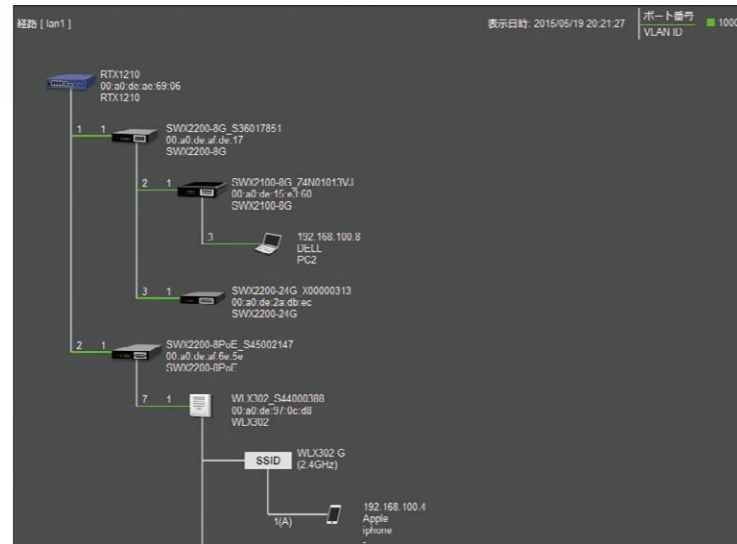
経路 [ lan1 ]

表示日時: 2015/05/19 20:21:27

ポート番号
VLAN ID

1000

RTX1210
00:a0:de:ae:69:06
RTX1210

1 1

SWX2200-8G_S36017851
00:a0:de:af:de:17
SWX2200-8G

2 1

SWX2100-8G_Z4N01013VJ
00:a0:de:15:e3:60
SWX2100-8G

3

192.168.100.8
DELL
PC2

3 1

SWX2200-24G_X00000313
00:a0:de:2a:db:ec
SWX2200-24G

2 1

SWX2200-8PoE_S45002147
00:a0:de:af:6e:5e
SWX2200-8PoE

7 1

WLX302_S44000388
00:a0:de:97:0c:d8
WLX302

SSID

WLX302 G
(2.4GHz)

1(A)

192.168.100.4
Apple
iphone